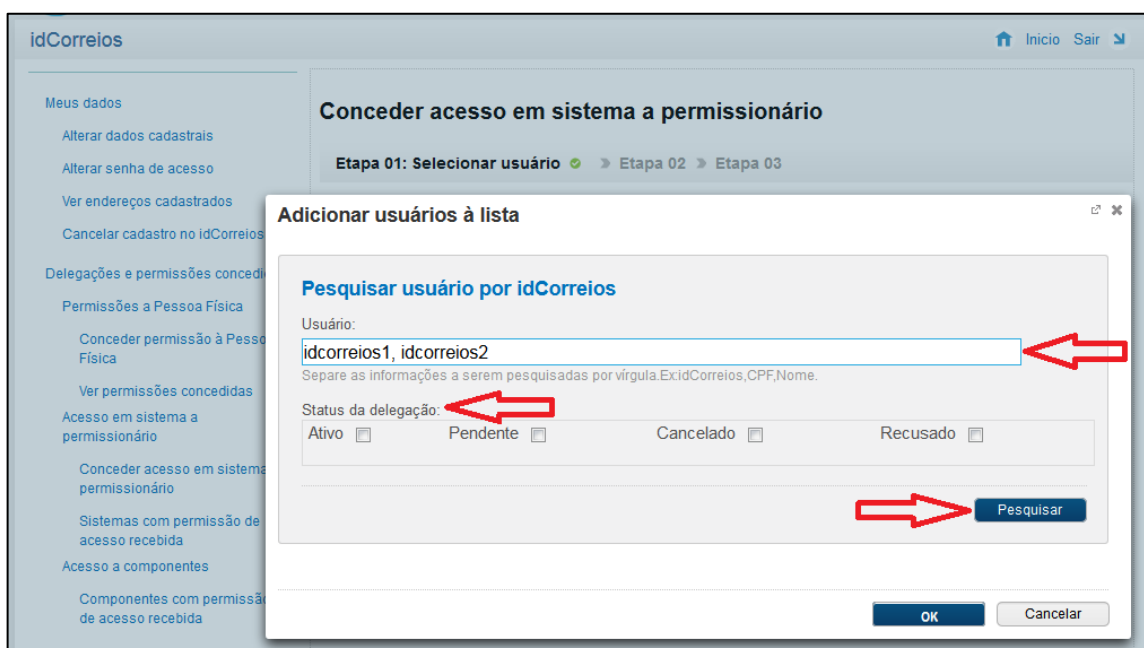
idCorreios

Inicio Sair

Meus dados

Alterar dados cadastrais

Alterar senha de acesso

Ver endereços cadastrados

Cancelar cadastro no idCorreios

Delegações e permissões concedi

Permissões a Pessoa Física

Conceder permissão à Pesso Física

Ver permissões concedidas

Acesso em sistema a permissionário

Conceder acesso em sistema permissionário

Sistemas com permissão de acesso recebida

Acesso a componentes

Componentes com permissão de acesso recebida

Conceder acesso em sistema a permissionário

Etapa 01: Selecionar usuário » Etapa 02 » Etapa 03

Adicionar usuários à lista

Pesquisar usuário por idCorreios

Usuário:

idcorreios1, idcorreios2

Separe as informações a serem pesquisadas por vírgula.Ex:idCorreios,CPF,Nome.

Status da delegação:

Ativo Pendente Cancelado Recusado

Pesquisar

OK Cancelar